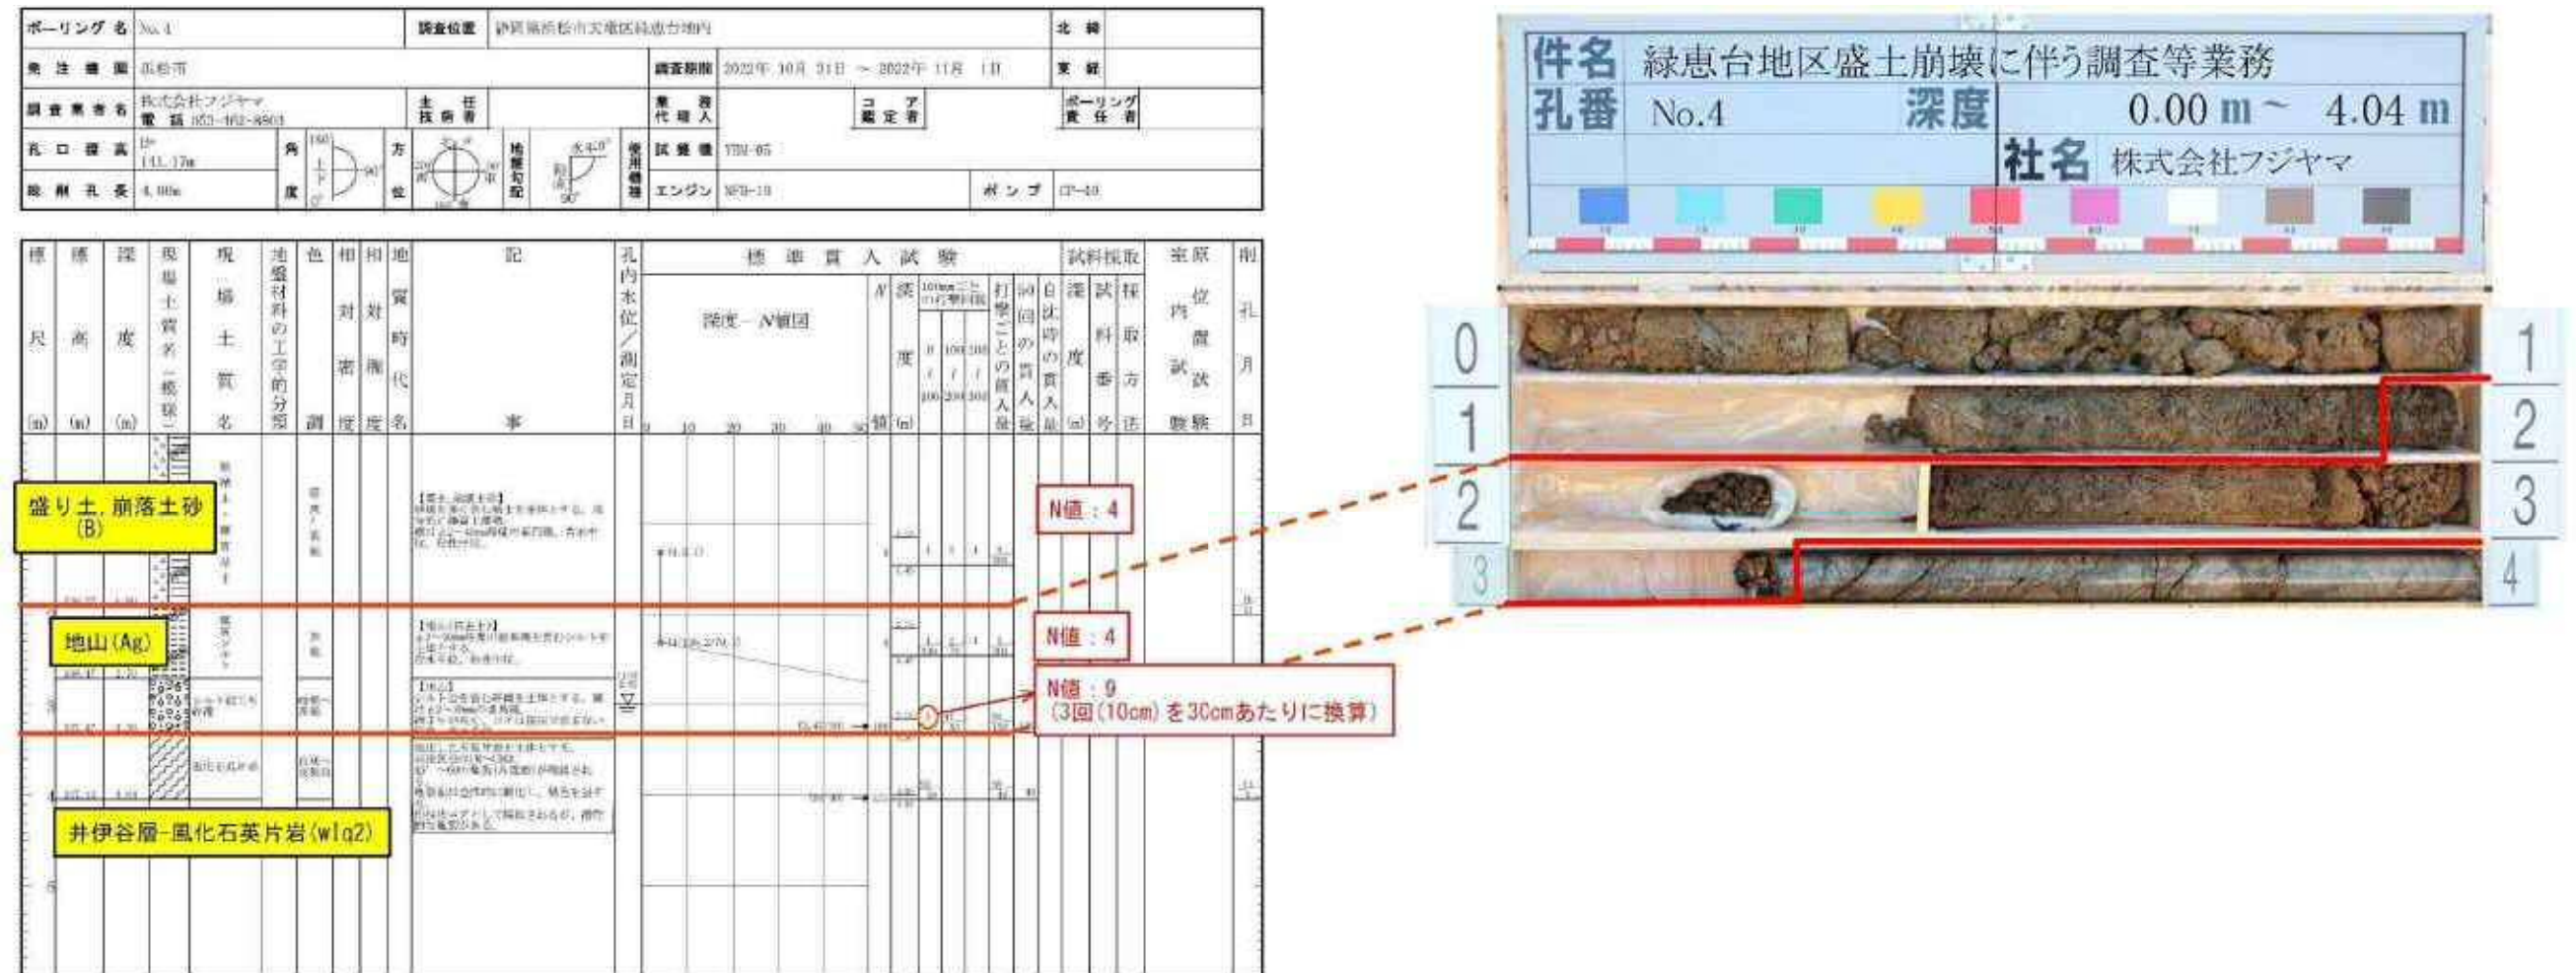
ボーリング名 No.4
調査位置 静岡県浜松市天竜区緑恵台地内
北緯
発注機関 浜松市
調査期間 2022年 10月 31日 ～ 2022年 11月 1日
東経
調査業者名 株式会社フジヤマ
電話 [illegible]
主任技術者
現場代理人
コア鑑定者
ボーリング責任者
孔口標高 141.17m
角度
方位
地盤勾配
使用機種
試錐機 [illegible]
総掘進長 4.00m
エンジン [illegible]
ポンプ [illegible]

標尺 (m)
標高 (m)
深度 (m)
現場土質名(模様)
現場土質名
地盤材料の工学的分類
色調
相対密度
相対稠度
地質時代名
記事
孔内水位/測定月日
標準貫入試験
深度－N値図
N値
深度 (m)
10cmごとの打撃回数
打撃ごとの貫入量
50回の貫入量
自沈時の貫入量
試料採取
深度 (m)
試料番号
採取方法
室内試験
原位置試験
掘孔月日
0 10 20 30 40 50

盛り土,崩落土砂 (B)
地山(Ag)
井伊谷層-風化石英片岩(wIq2)
N値：4
N値：4
N値：9
(3回(10cm)を30cmあたりに換算)

件名 緑恵台地区盛土崩壊に伴う調査等業務
孔番 No.4
深度 0.00 m ～ 4.04 m
社名 株式会社フジヤマ
0 1 2 3
1 2 3 4